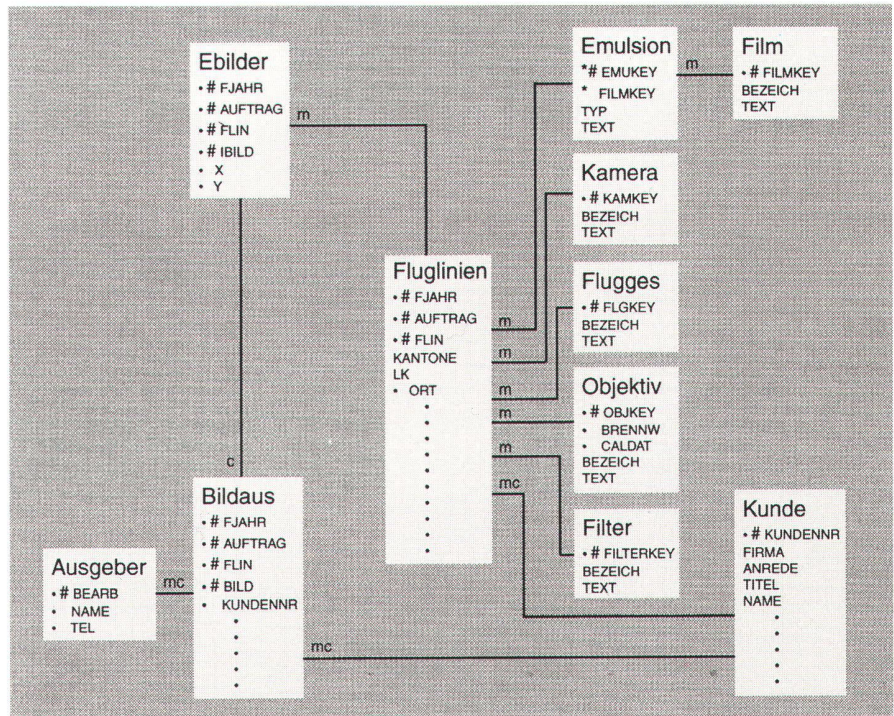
Ebilder
• # FJAHR
• # AUFTRAG
• # FLIN
• # IBILD
• X
• Y

m

Emulsion
*# EMUKEY
* FILMKEY
TYP
TEXT

m

Film
• # FILMKEY
BEZEICH
TEXT

Kamera
• # KAMKEY
BEZEICH
TEXT

Fluglinien
• # FJAHR
• # AUFTRAG
• # FLIN
KANTONE
LK
• ORT

m
m
m
m
m
mc

Flugges
• # FLGKEY
BEZEICH
TEXT

Objektiv
• # OBJKEY
• BRENNW
• CALDAT
BEZEICH
TEXT

c

Bildaus
• # FJAHR
• # AUFTRAG
• # FLIN
• # BILD
• KUNDENNR

Filter
• # FILTERKEY
BEZEICH
TEXT

Kunde
• # KUNDENNR
FIRMA
ANREDE
TITEL
NAME

Ausgeber
• # BEARB
• NAME
• TEL

mc

mc